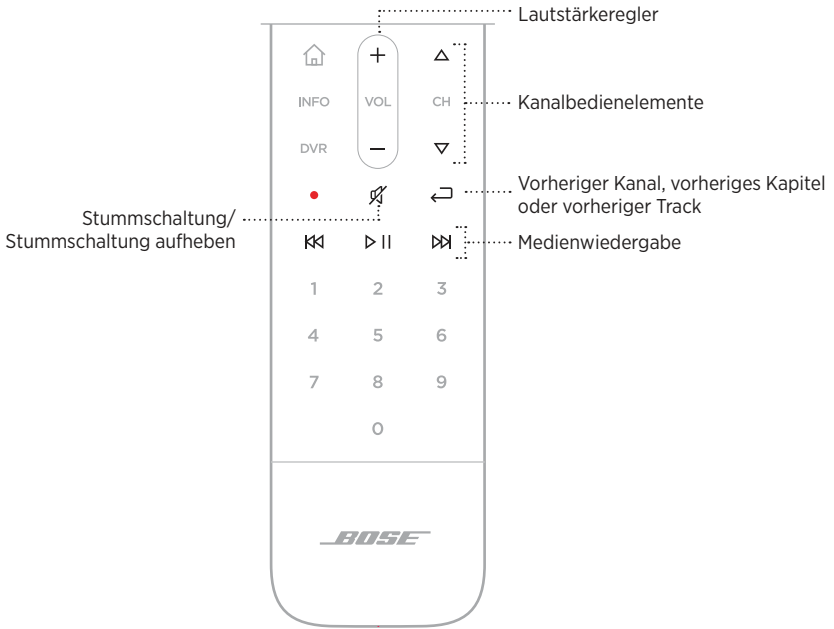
Lautstärkeregler

+

INFO VOL CH

Kanalbedienelemente

DVR –

Vorheriger Kanal, vorheriges Kapitel oder vorheriger Track

Stummschaltung/ Stummschaltung aufheben

Medienwiedergabe

1 2 3

4 5 6

7 8 9

0

BOSE